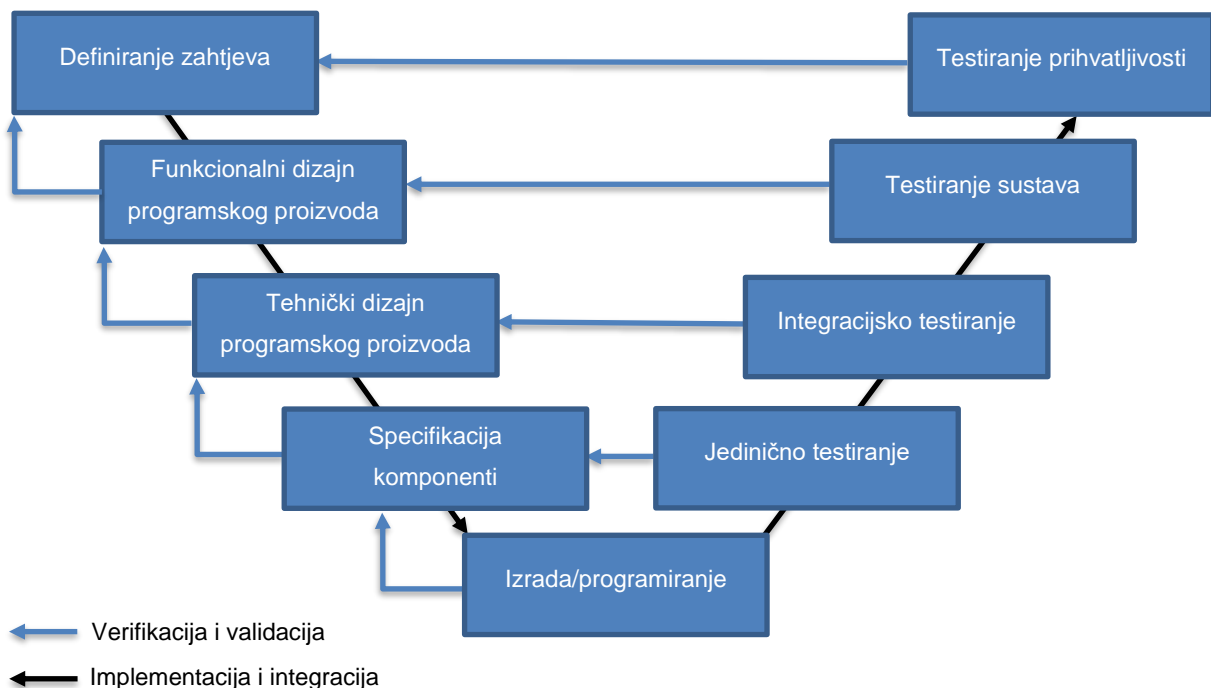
Definiranje zahtjeva

Testiranje prihvatljivosti

Funkcionalni dizajn programskog proizvoda

Testiranje sustava

Tehnički dizajn programskog proizvoda

Integracijsko testiranje

Specifikacija komponenti

Jedinično testiranje

Izrada/programiranje

Verifikacija i validacija

Implementacija i integracija